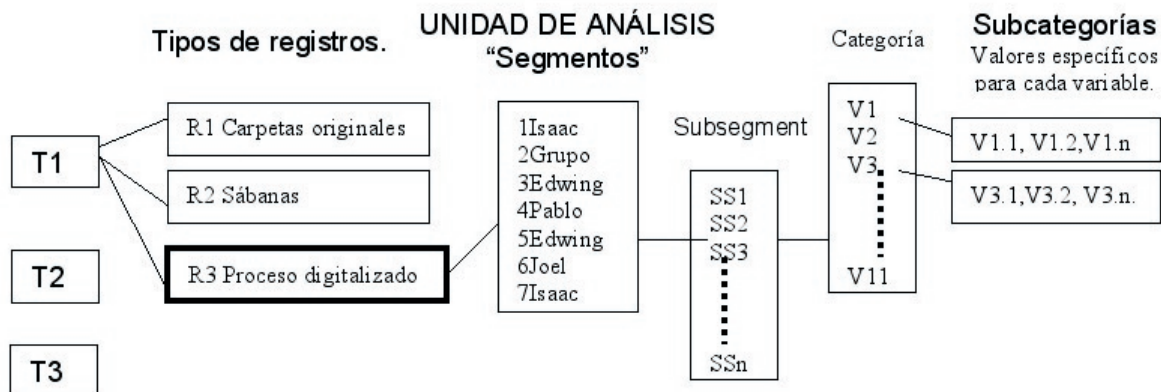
Tipos de registros.

UNIDAD DE ANÁLISIS
"Segmentos"

Categoría

Subcategorías
Valores específicos para cada variable.

T1

T2

T3

R1 Carpetas originales

R2 Sábanas

R3 Proceso digitalizado

1Isaac
2Grupo
3Edwing
4Pablo
5Edwing
6Joel
7Isaac

Subsegment

SS1
SS2
SS3
SSn

V1
V2
V3
V11

V1.1, V1.2,V1.n

V3.1,V3.2, V3.n.